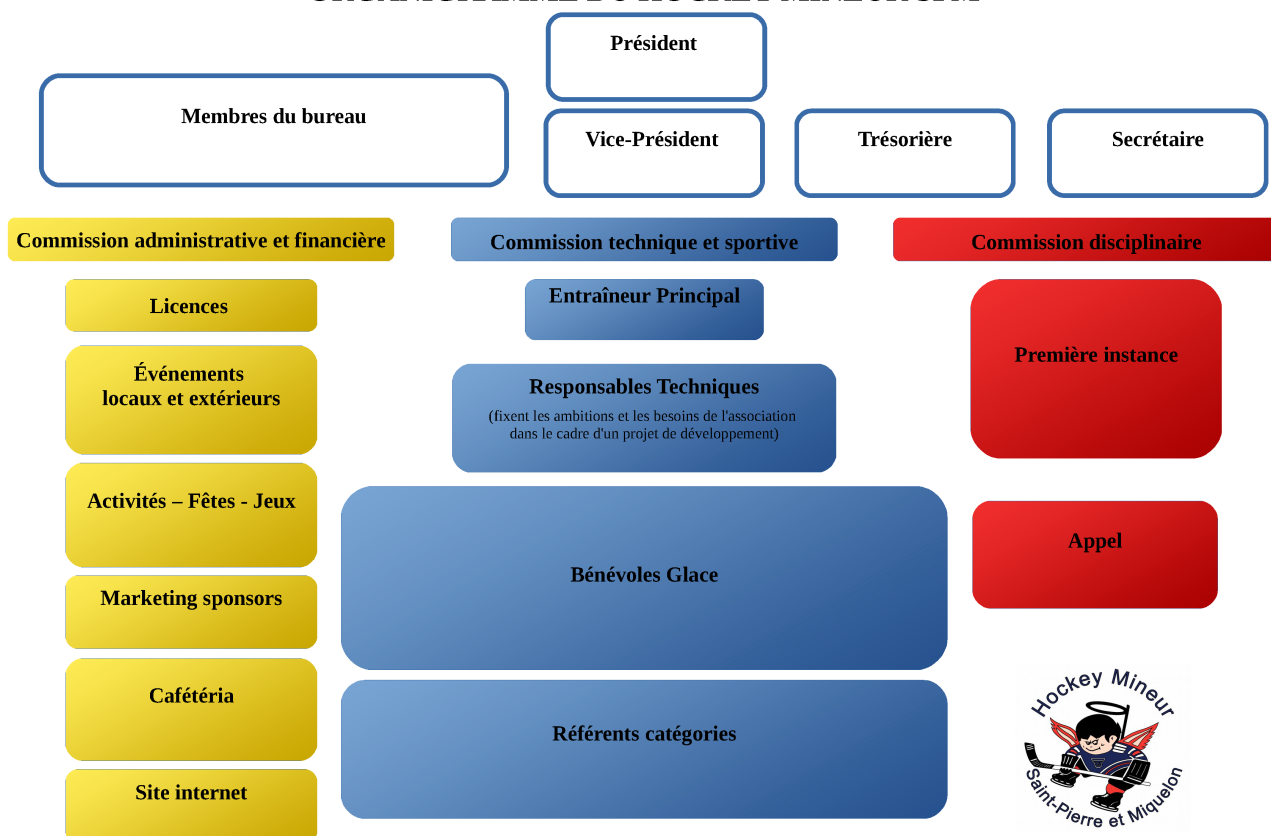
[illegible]

Président

Membres du bureau

Vice-Président

Trésorière

Secrétaire

Commission administrative et financière

Commission technique et sportive

Commission disciplinaire

Licences

Événements locaux et extérieurs

Activités – Fêtes - Jeux

Marketing sponsors

Cafétéria

Site internet

Entraîneur Principal

Responsables Techniques

(fixent les ambitions et les besoins de l'association dans le cadre d'un projet de développement)

Bénévoles Glace

Référents catégories

Première instance

Appel

Hockey Mineur

Saint-Pierre et Miquelon